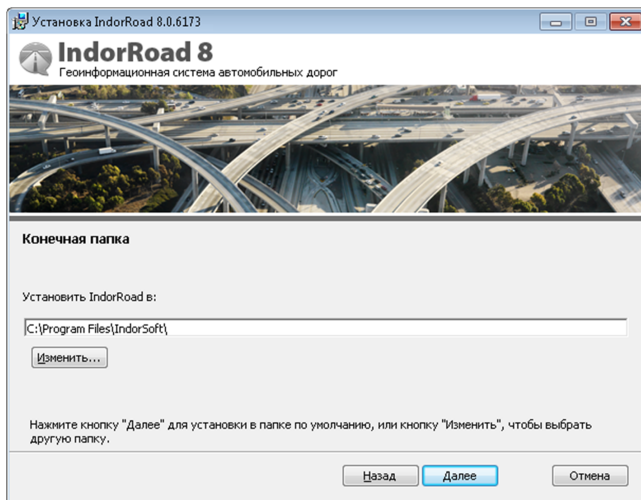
Установка IndorRoad 8.0.6173

IndorRoad 8
Геоинформационная система автомобильных дорог

Конечная папка

Установить IndorRoad в:

C:\Program Files\IndorSoft\

Изменить...

Нажмите кнопку "Далее" для установки в папке по умолчанию, или кнопку "Изменить", чтобы выбрать другую папку.

Назад Далее Отмена